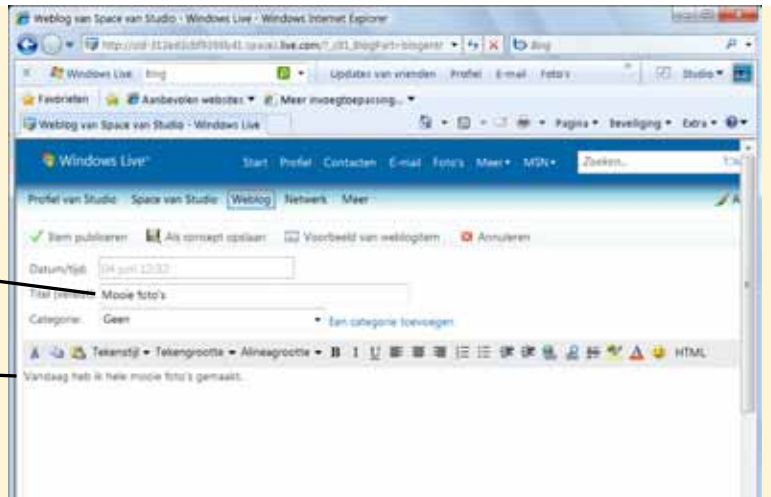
Weblog van Space van Studio - Windows Live - Windows Internet Explorer

http://cid-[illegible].spaces.live.com/?_c01_BlogPart=blogentr

Bing

Windows Live | Bing | Updates van vrienden | Profiel | E-mail | Foto's | Studio

Favorieten | Aanbevolen websites | Meer invoegtoepassing...

Weblog van Space van Studio - Windows Live

Pagina | Beveiliging | Extra

Windows Live™ | Start | Profiel | Contacten | E-mail | Foto's | Meer | MSN | Zoeken...

Profiel van Studio | Space van Studio | Weblog | Netwerk | Meer

Item publiceren | Als concept opslaan | Voorbeeld van weblogitem | Annuleren

Datum/tijd: 04 juni 12:32

Titel (vereist): Mooie foto's

Categorie: Geen | Een categorie toevoegen

Tekenstijl | Tekengrootte | Alineagrootte | B | I | U | HTML

Vandaag heb ik hele mooie foto's gemaakt.